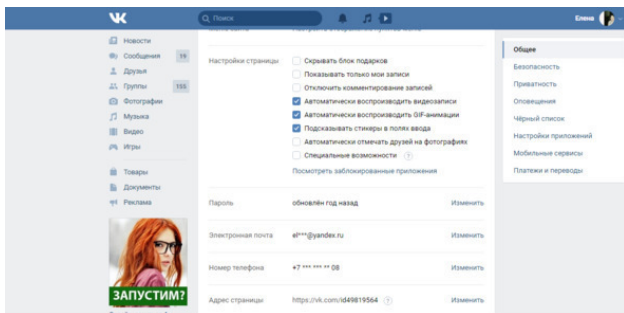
VK

Поиск

Елена

Новости
Сообщения 19
Друзья
Группы 155
Фотографии
Музыка
Видео
Игры

Товары
Документы
Реклама

ЗАПУСТИМ?

Настройки страницы

Скрывать блок подарков
Показывать только мои записи
Отключить комментирование записей
Автоматически воспроизводить видеозаписи
Автоматически воспроизводить GIF-анимации
Подсказывать стикеры в полях ввода
Автоматически отмечать друзей на фотографиях
Специальные возможности

Посмотреть заблокированные приложения

Пароль обновлён год назад Изменить

Электронная почта el***@yandex.ru Изменить

Номер телефона +7 *** *** ** 08 Изменить

Адрес страницы https://vk.com/id49819564 Изменить

Общее
Безопасность
Приватность
Оповещения
Чёрный список
Настройки приложений
Мобильные сервисы
Платежи и переводы